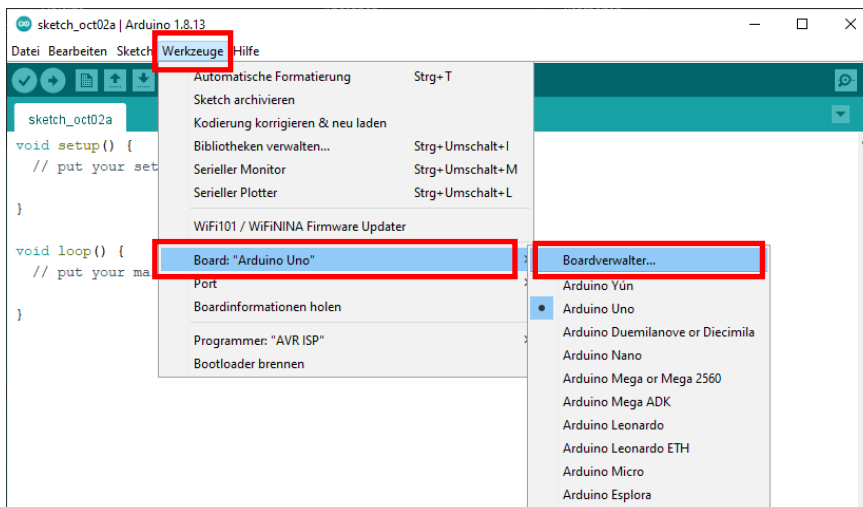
sketch_oct02a | Arduino 1.8.13

Datei Bearbeiten Sketch Werkzeuge Hilfe

sketch_oct02a

void setup() {
  // put your set

}

void loop() {
  // put your ma

}

Automatische Formatierung Strg+T
Sketch archivieren
Kodierung korrigieren & neu laden
Bibliotheken verwalten... Strg+Umschalt+I
Serieller Monitor Strg+Umschalt+M
Serieller Plotter Strg+Umschalt+L
WiFi101 / WiFiNINA Firmware Updater
Board: "Arduino Uno"
Port
Boardinformationen holen
Programmer: "AVR ISP"
Bootloader brennen

Boardverwalter...
Arduino Yún
Arduino Uno
Arduino Duemilanove or Diecimila
Arduino Nano
Arduino Mega or Mega 2560
Arduino Mega ADK
Arduino Leonardo
Arduino Leonardo ETH
Arduino Micro
Arduino Esplora